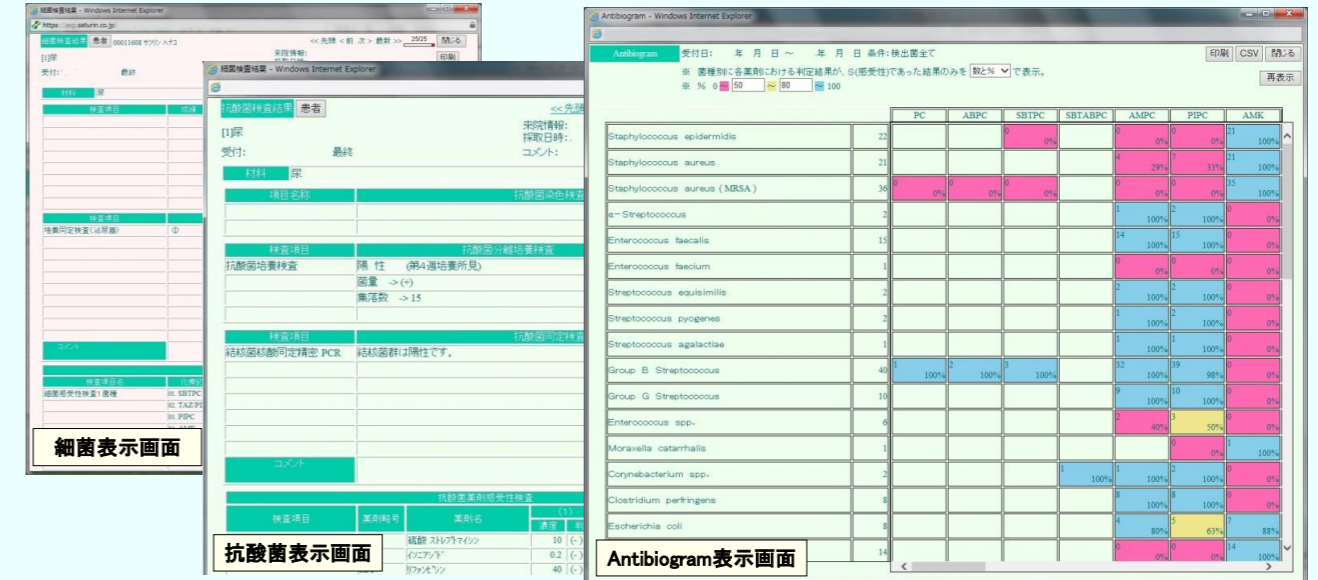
細菌検査結果 - Windows Internet Explorer
https://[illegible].saturin.co.jp/
細菌検査結果 患者 00011608 サツリン ハナコ
<< 先頭 < 前 次 > 最終 >> 25/25 閉じる
[1]尿
受付: 最終
来院情報:
印刷
材料 尿
検査項目
検査項目
培養同定検査(泌尿器)
コメント
検査項目名
細菌感受性検査1菌種
01. SBTPC
02. TAZ/PI
03. PIPC
細菌表示画面

細菌検査結果 - Windows Internet Explorer
抗酸菌検査結果 患者
<< 先頭
[1]尿
受付: 最終
来院情報:
採取日時:
コメント:
材料 尿
項目名称
抗酸菌染色検査
検査項目
抗酸菌分離培養検査
抗酸菌培養検査
陽 性 (第4週培養所見)
菌量 -> (+)
集落数 -> 15
検査項目
抗酸菌同定検査
結核菌核酸同定精密 PCR
結核菌群は陽性です。
コメント
抗酸菌薬剤感受性検査
検査項目
薬剤略号
薬剤名
(1)
濃度
硫酸 ストレプトマイシン 10 (-)
イソニアジド 0.2 (-)
リファンピシン 40 (-)
抗酸菌表示画面

Antibiogram - Windows Internet Explorer
Antibiogram 受付日: 年 月 日 ~ 年 月 日 条件:検出菌全て
印刷 CSV 閉じる
※ 菌種別に各薬剤における判定結果が、S(感受性)であった結果のみを 数と% で表示。
※ % 0 ~ 50 ~ 80 ~ 100
再表示

| | | PC | ABPC | SBTPC | SBTABPC | AMPC | PIPC | AMK |
|---|---|---|---|---|---|---|---|---|
| Staphylococcus epidermidis | 22 | | | 0 0% | | 0 0% | 0 0% | 21 100% |
| Staphylococcus aureus | 21 | | | | | 4 29% | 7 33% | 21 100% |
| Staphylococcus aureus (MRSA) | 36 | 0 0% | 0 0% | 0 0% | | 0 0% | 0 0% | 35 100% |
| α-Streptococcus | 2 | | | | | 1 100% | 2 100% | 0 0% |
| Enterococcus faecalis | 15 | | | | | 14 100% | 15 100% | 0 0% |
| Enterococcus faecium | 1 | | | | | 0 0% | 0 0% | 0 0% |
| Streptococcus equisimilis | 2 | | | | | 2 100% | 2 100% | 0 0% |
| Streptococcus pyogenes | 2 | | | | | 1 100% | 2 100% | 0 0% |
| Streptococcus agalactiae | 1 | | | | | 1 100% | 1 100% | 0 0% |
| Group B Streptococcus | 40 | 1 100% | 2 100% | 3 100% | | 32 100% | 39 98% | 0 0% |
| Group G Streptococcus | 10 | | | | | 9 100% | 10 100% | 0 0% |
| Enterococcus spp. | 6 | | | | | 2 40% | 3 50% | 0 0% |
| Moraxella catarrhalis | 1 | | | | | | 0 0% | 1 100% |
| Corynebacterium spp. | 2 | | | | 1 100% | 1 100% | 2 100% | 0 0% |
| Clostridium perfringens | 8 | | | | | 8 100% | 8 100% | 0 0% |
| Escherichia coli | 8 | | | | | 4 80% | 5 63% | 7 88% |
| | 14 | | | | | 0 0% | 0 0% | 14 100% |

Antibiogram表示画面